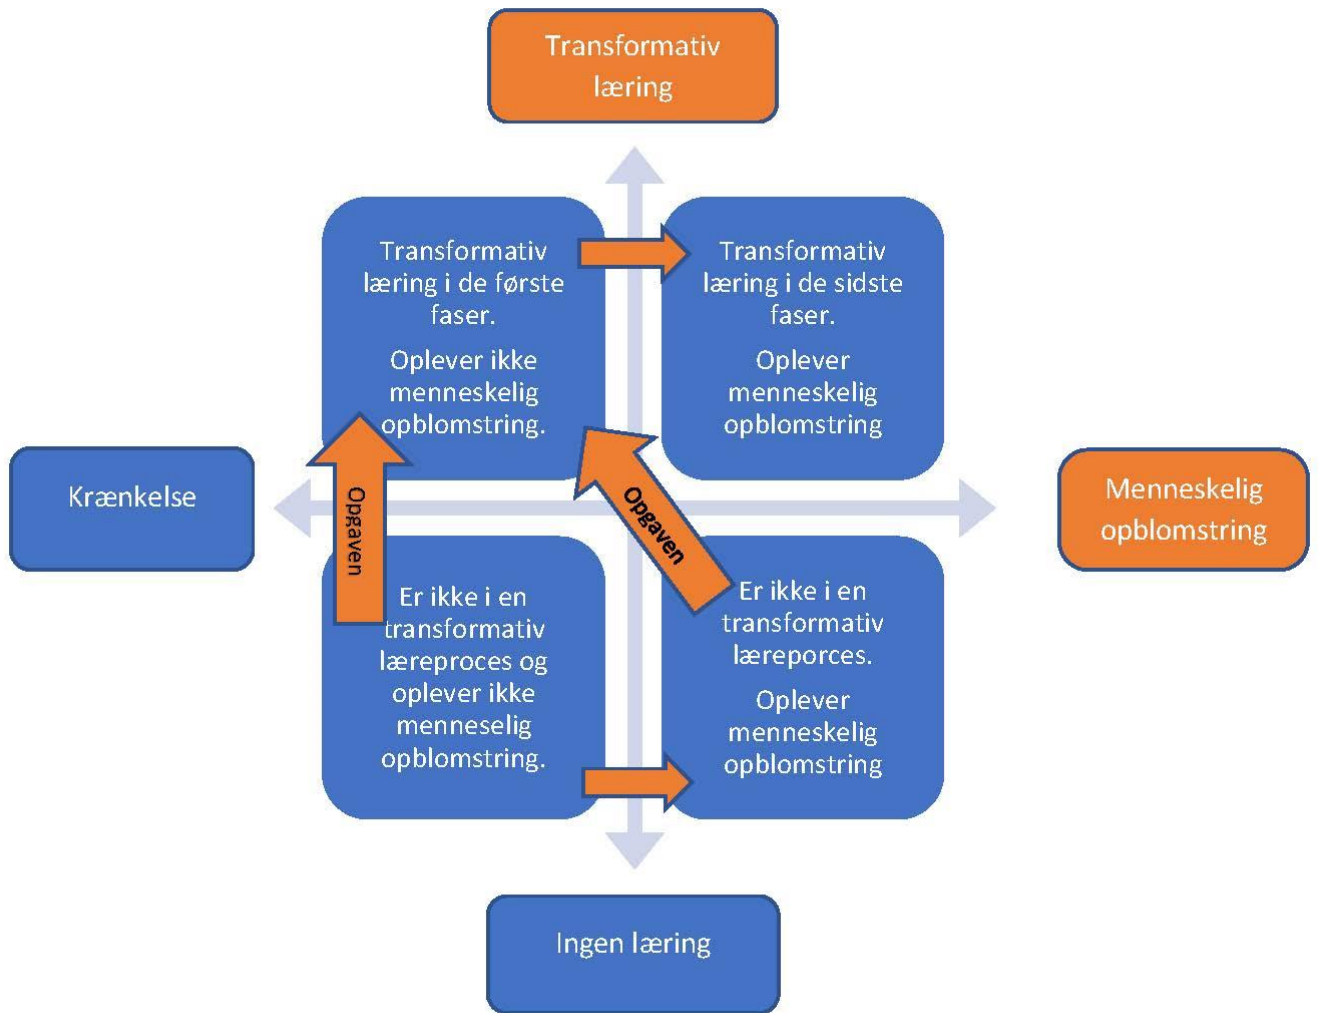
Transformativ læring

Transformativ læring i de første faser.

Oplever ikke menneskelig opblomstring.

Transformativ læring i de sidste faser.

Oplever menneskelig opblomstring

Krænkelse

Opgaven

Opgaven

Menneskelig opblomstring

Er ikke i en transformativ læreproces og oplever ikke menneselig opblomstring.

Er ikke i en transformativ læreporces.

Oplever menneskelig opblomstring

Ingen læring